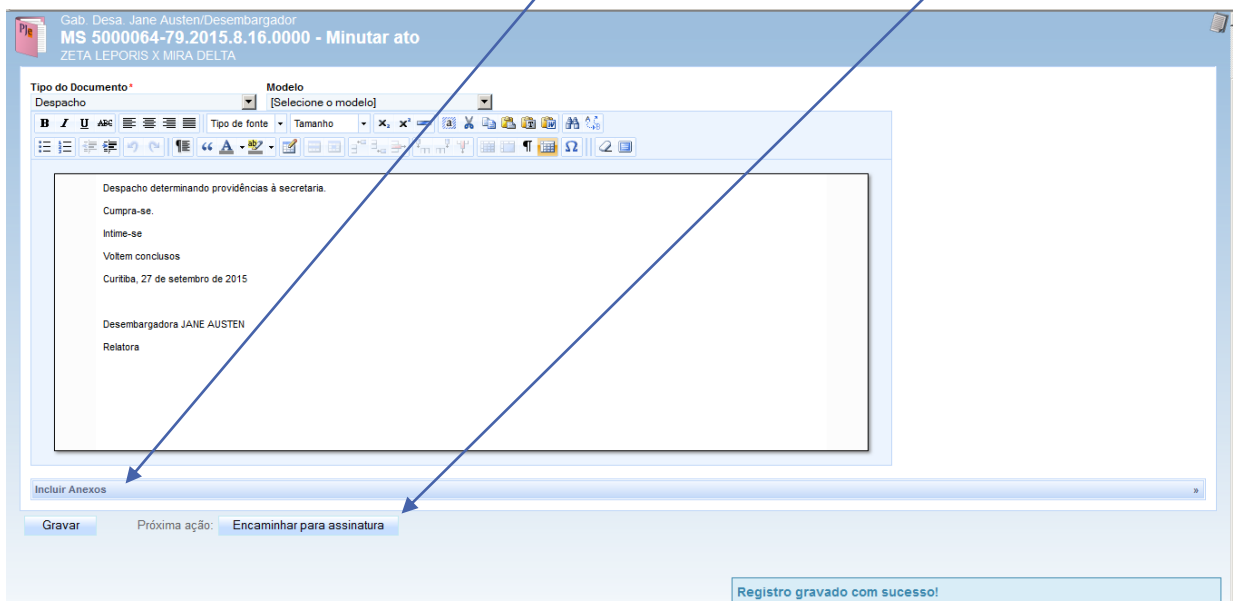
PJe
Gab. Desa. Jane Austen/Desembargador
MS 5000064-79.2015.8.16.0000 - Minutar ato
ZETA LEPORIS X MIRA DELTA

Tipo do Documento*
Despacho

Modelo
[Selecione o modelo]

B I U ABC Tipo de fonte Tamanho

Despacho determinando providências à secretaria.

Cumpra-se.

Intime-se

Voltem conclusos

Curitiba, 27 de setembro de 2015

Desembargadora JANE AUSTEN

Relatora

Incluir Anexos »

Gravar Próxima ação: Encaminhar para assinatura

Registro gravado com sucesso!